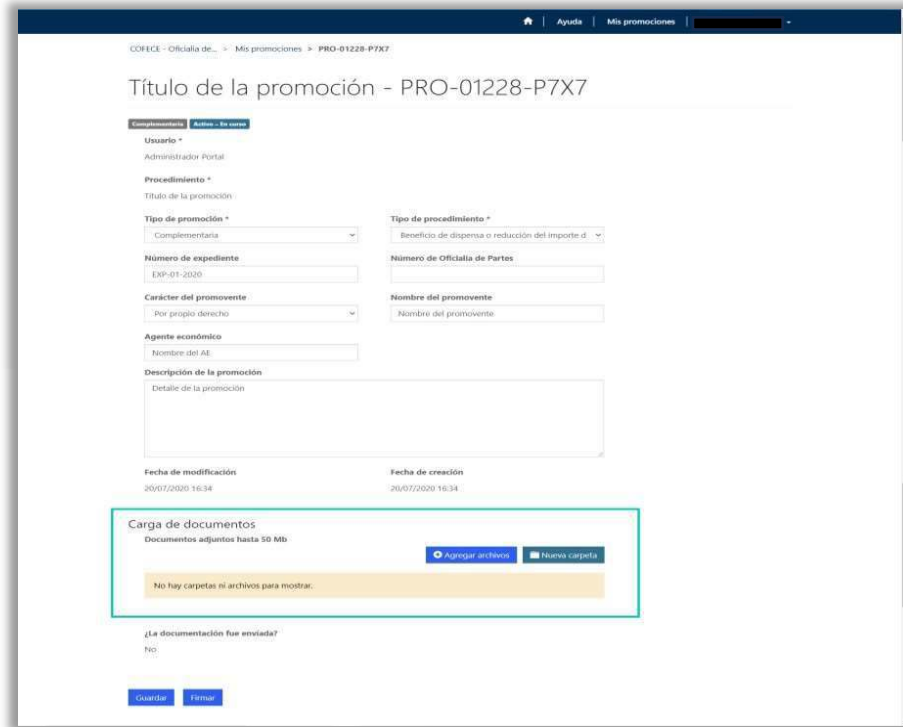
Ayuda | Mis promociones |

COFECE - Oficialía de... > Mis promociones > PRO-01228-P7X7

Título de la promoción - PRO-01228-P7X7

Complementaria Activo - En curso

Usuario *
Administrador Portal

Procedimiento *
Titulo de la promoción

Tipo de promoción *
Complementaria

Tipo de procedimiento *
Beneficio de dispensa o reducción del importe d

Número de expediente
EXP-01-2020

Número de Oficialía de Partes

Carácter del promovente
Por propio derecho

Nombre del promovente
Nombre del promovente

Agente económico
Nombre del AE

Descripción de la promoción
Detalle de la promoción

Fecha de modificación
20/07/2020 16:34

Fecha de creación
20/07/2020 16:34

Carga de documentos
Documentos adjuntos hasta 50 Mb

Agregar archivos
Nueva carpeta

No hay carpetas ni archivos para mostrar.

¿La documentación fue enviada?
No

Guardar
Firmar